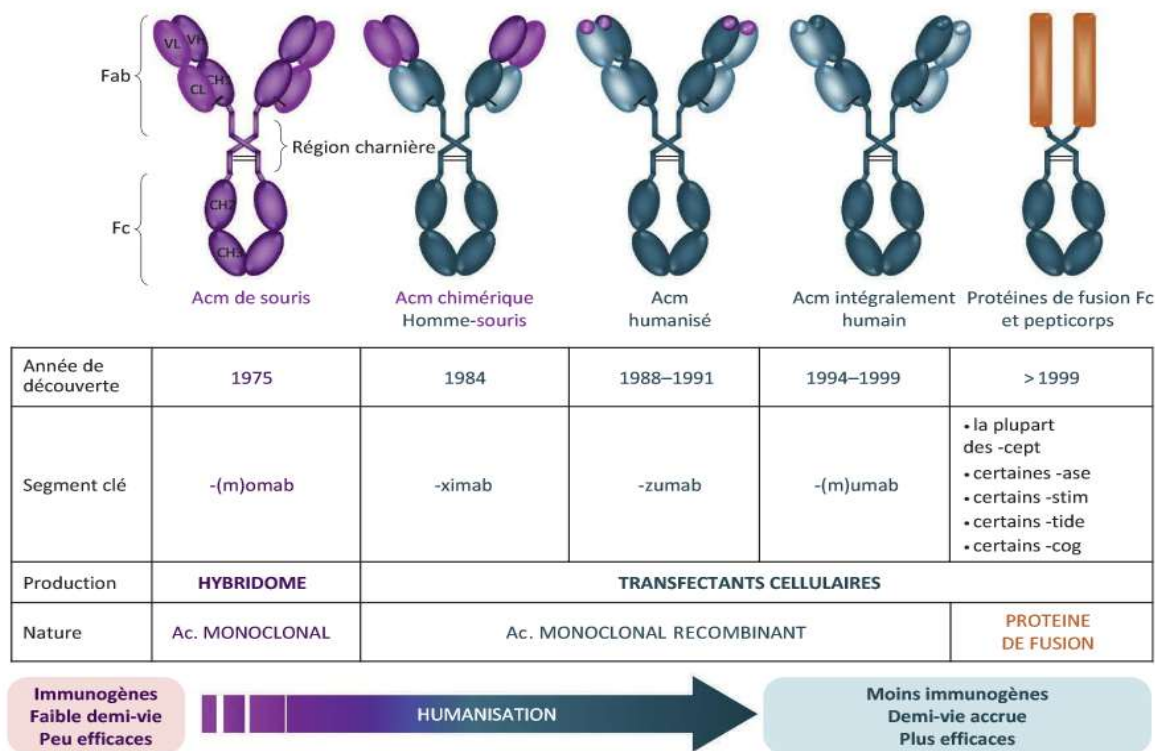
Fab

VL VH

CH1

CL

Région charnière

Fc

CH2

CH3

Acm de souris

Acm chimérique Homme-souris

Acm humanisé

Acm intégralement humain

Protéines de fusion Fc et pepticorps

| Année de découverte | 1975 | 1984 | 1988–1991 | 1994–1999 | > 1999 |
|---|---|---|---|---|---|
| Segment clé | -(m)omab | -ximab | -zumab | -(m)umab | • la plupart des -cept • certaines -ase • certains -stim • certains -tide • certains -cog |
| Production | HYBRIDOME | TRANSFECTANTS CELLULAIRES | | | |
| Nature | Ac. MONOCLONAL | Ac. MONOCLONAL RECOMBINANT | | | PROTEINE DE FUSION |

Immunogènes
Faible demi-vie
Peu efficaces

HUMANISATION

Moins immunogènes
Demi-vie accrue
Plus efficaces